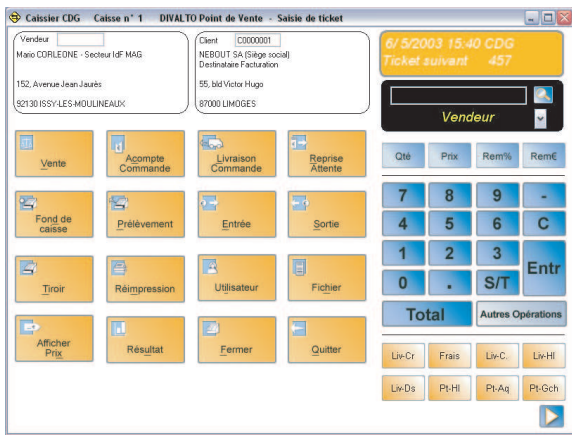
Caissier CDG Caisse n° 1 DIVALTO Point de Vente - Saisie de ticket

Vendeur
Mario CORLEONE - Secteur IdF MAG
152, Avenue Jean Jaurès
92130 ISSY-LES-MOULINEAUX

Client C0000001
NEBOUT SA (Siège social)
Destinataire Facturation
55, bld Victor Hugo
87000 LIMOGES

6/ 5/2003 15:40 CDG
Ticket suivant 457

Vendeur

Vente
Acompte Commande
Livraison Commande
Reprise Attente
Fond de caisse
Prélèvement
Entrée
Sortie
Tiroir
Réimpression
Utilisateur
Fichier
Afficher Prix
Résultat
Fermer
Quitter

Qté
Prix
Rem%
Rem€

| 7 | 8 | 9 | - |
|---|---|---|---|
| 4 | 5 | 6 | C |
| 1 | 2 | 3 | Entr |
| 0 | . | S/T | |

Total
Autres Opérations

Liv-Cr
Frais
Liv-C.
Liv-HI
Liv-Ds
Pt-HI
Pt-Aq
Pt-Gch